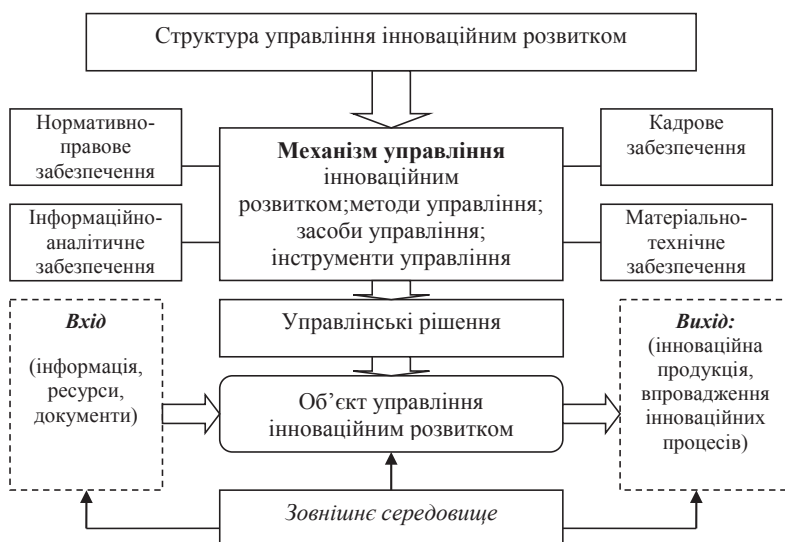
Структура управління інноваційним розвитком

Нормативно-правове забезпечення

Інформаційно-аналітичне забезпечення

**Механізм управління** інноваційним розвитком;методи управління; засоби управління; інструменти управління

Кадрове забезпечення

Матеріально-технічне забезпечення

*Вхід*

(інформація, ресурси, документи)

Управлінські рішення

Об'єкт управління інноваційним розвитком

*Вихід:*
(інноваційна продукція, впровадження інноваційних процесів)

*Зовнішнє середовище*